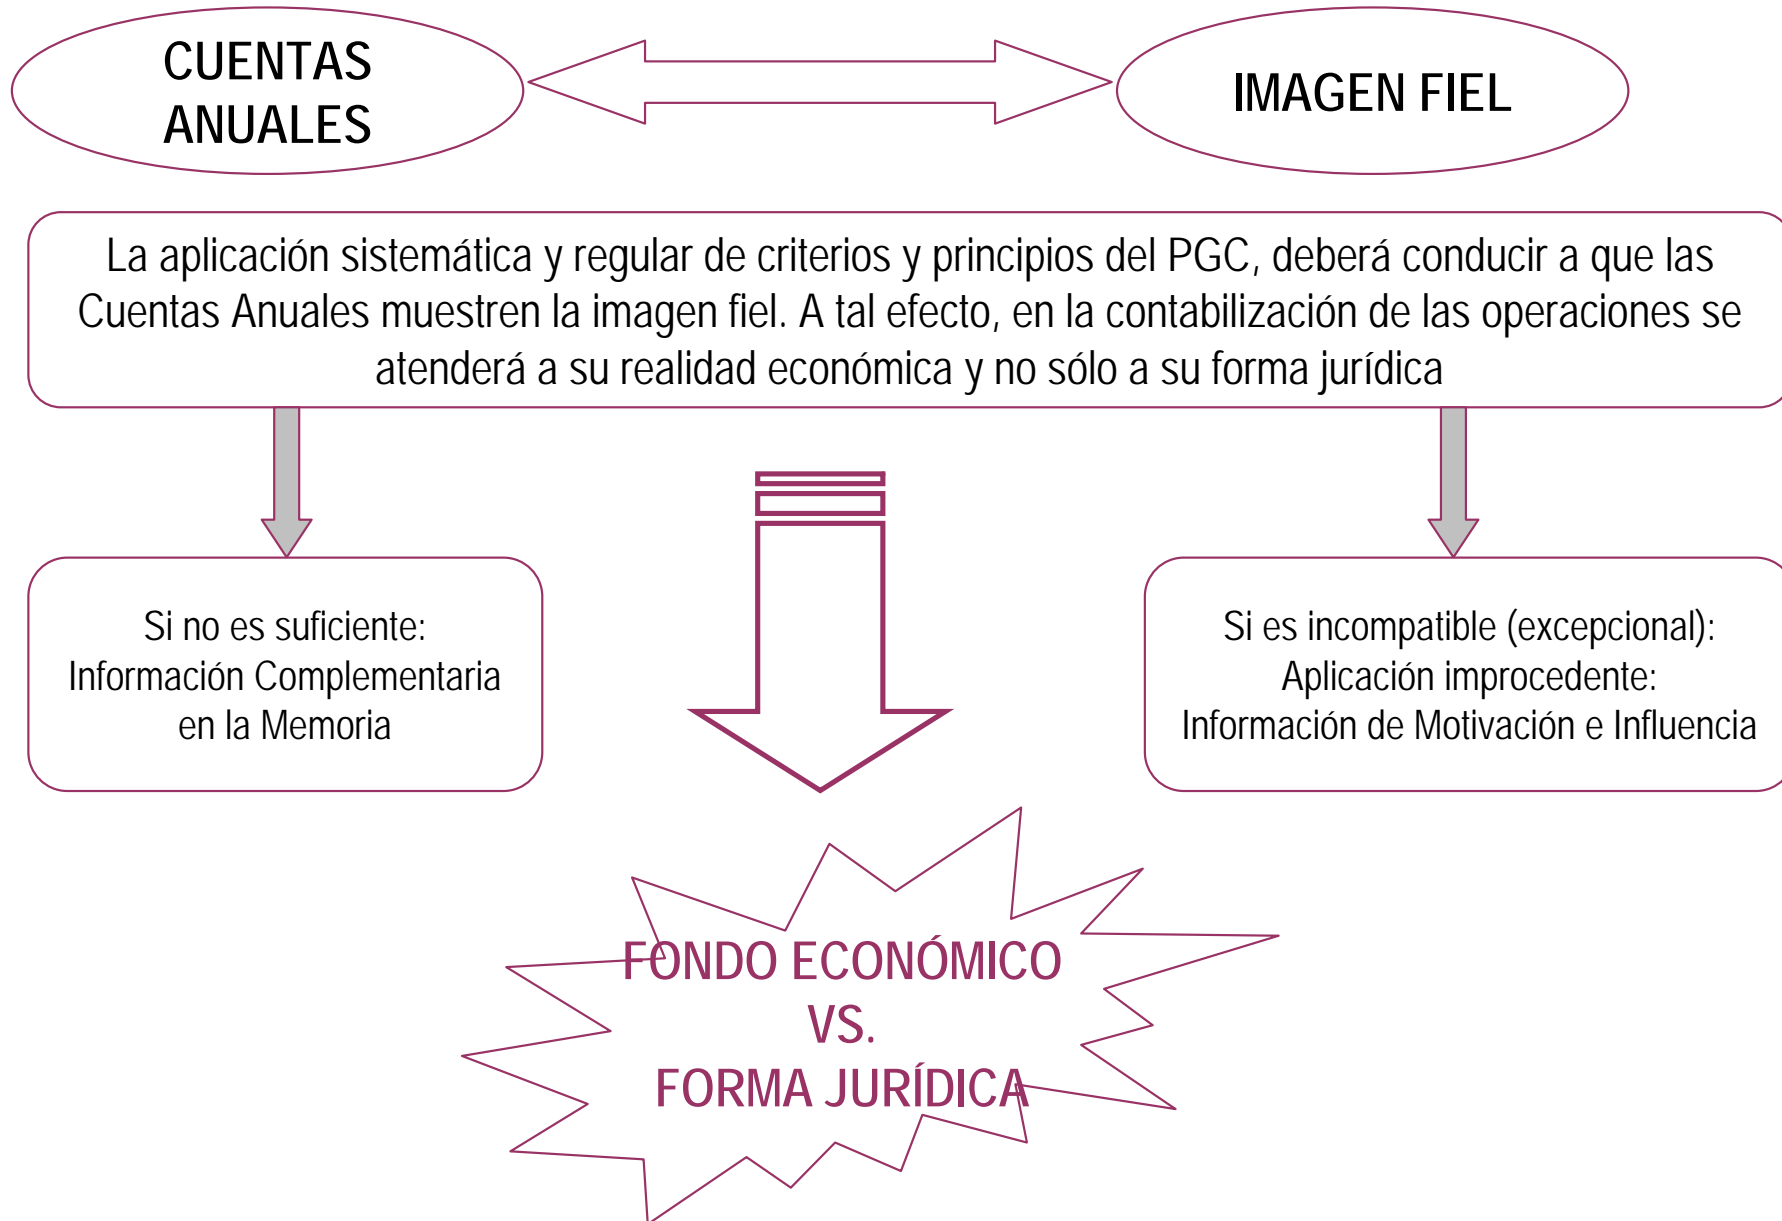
CUENTAS ANUALES

IMAGEN FIEL

La aplicación sistemática y regular de criterios y principios del PGC, deberá conducir a que las Cuentas Anuales muestren la imagen fiel. A tal efecto, en la contabilización de las operaciones se atenderá a su realidad económica y no sólo a su forma jurídica

Si no es suficiente:
Información Complementaria en la Memoria

Si es incompatible (excepcional):
Aplicación improcedente:
Información de Motivación e Influencia

FONDO ECONÓMICO
VS.
FORMA JURÍDICA